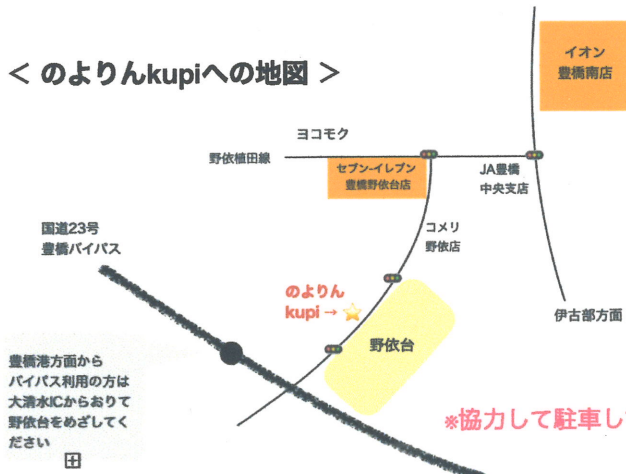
< のよりんkupiへの地図 >

イオン
豊橋南店

ヨコモク

野依植田線

セブン-イレブン
豊橋野依台店

JA豊橋
中央支店

コメリ
野依店

国道23号
豊橋バイパス

のよりん
kupi →

伊古部方面

野依台

豊橋港方面から
バイパス利用の方は
大清水ICからおりて
野依台をめざしてく
ださい

※協力して駐車し